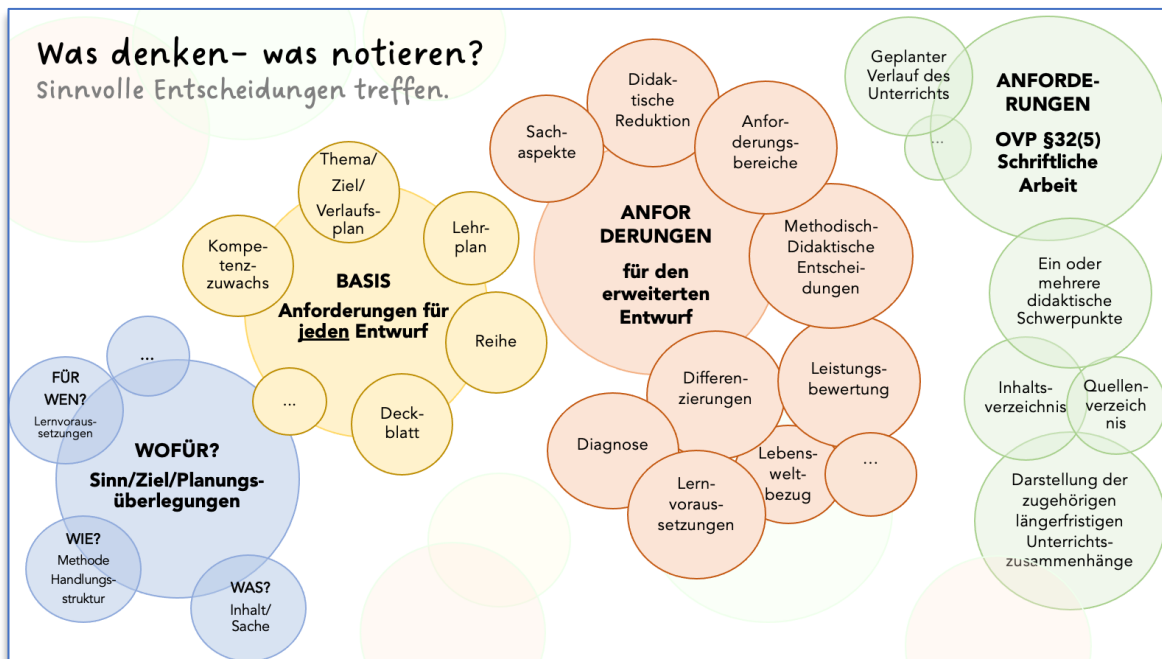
Was denken- was notieren?
Sinnvolle Entscheidungen treffen.

BASIS
Anforderungen für jeden Entwurf

Thema/ Ziel/ Verlaufsplan

Lehrplan

Kompetenzzuwachs

Reihe

...

Deckblatt

WOFÜR?
Sinn/Ziel/Planungsüberlegungen

...

FÜR WEN?
Lernvoraussetzungen

WIE?
Methode Handlungsstruktur

WAS?
Inhalt/ Sache

ANFORDERUNGEN
für den erweiterten Entwurf

Sachaspekte

Didaktische Reduktion

Anforderungsbereiche

Methodisch-Didaktische Entscheidungen

Leistungsbewertung

Differenzierungen

Diagnose

Lernvoraussetzungen

Lebensweltbezug

...

ANFORDERUNGEN
OVP §32(5) Schriftliche Arbeit

Geplanter Verlauf des Unterrichts

...

Ein oder mehrere didaktische Schwerpunkte

Inhaltsverzeichnis

Quellenverzeichnis

Darstellung der zugehörigen längerfristigen Unterrichtszusammenhänge